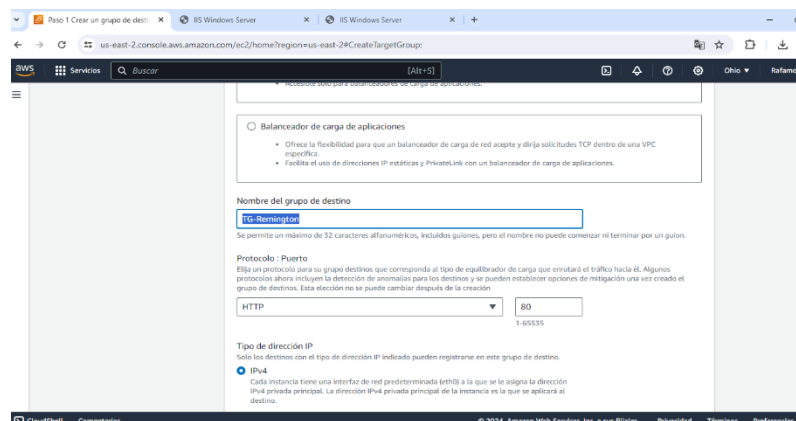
Paso 1 Crear un grupo de desti ×
IIS Windows Server ×
IIS Windows Server ×
+

us-east-2.console.aws.amazon.com/ec2/home?region=us-east-2#CreateTargetGroup:

aws
Servicios
Buscar
[Alt+S]
Ohio ▼
Rafamo

• Accesible solo para balanceadores de carga de aplicaciones.

Balanceador de carga de aplicaciones
• Ofrece la flexibilidad para que un balanceador de carga de red acepte y dirija solicitudes TCP dentro de una VPC específica.
• Facilita el uso de direcciones IP estáticas y PrivateLink con un balanceador de carga de aplicaciones.

Nombre del grupo de destino
TG-Remington
Se permite un máximo de 32 caracteres alfanuméricos, incluidos guiones, pero el nombre no puede comenzar ni terminar por un guion.

Protocolo : Puerto
Elija un protocolo para su grupo destinos que corresponda al tipo de equilibrador de carga que enrutará el tráfico hacia él. Algunos protocolos ahora incluyen la detección de anomalías para los destinos y se pueden establecer opciones de mitigación una vez creado el grupo de destinos. Esta elección no se puede cambiar después de la creación
HTTP
80
1-65535

Tipo de dirección IP
Solo los destinos con el tipo de dirección IP indicado pueden registrarse en este grupo de destino.
IPv4
Cada instancia tiene una interfaz de red predeterminada (eth0) a la que se le asigna la dirección IPv4 privada principal. La dirección IPv4 privada principal de la instancia es la que se aplicará al destino.

CloudShell Comentarios © 2024, Amazon Web Services, Inc. o sus filiales. Privacidad Términos Preferencias